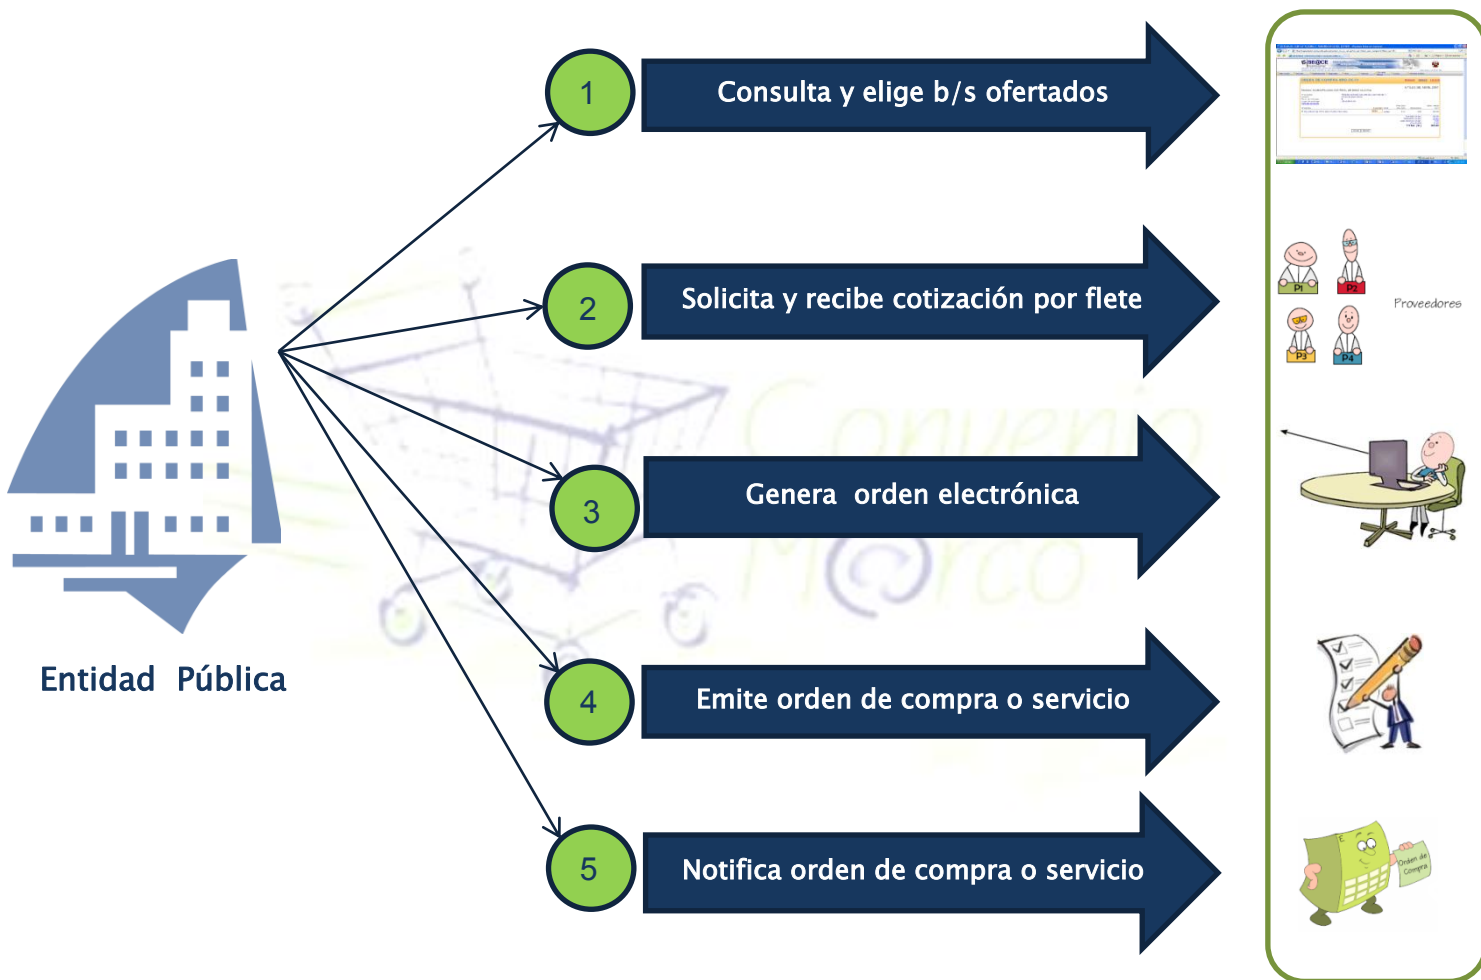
Entidad Pública

1
Consulta y elige b/s ofertados

2
Solicita y recibe cotización por flete

3
Genera orden electrónica

4
Emite orden de compra o servicio

5
Notifica orden de compra o servicio

Convenio Marco

P1 P2 P3 P4
Proveedores

Orden de Compra